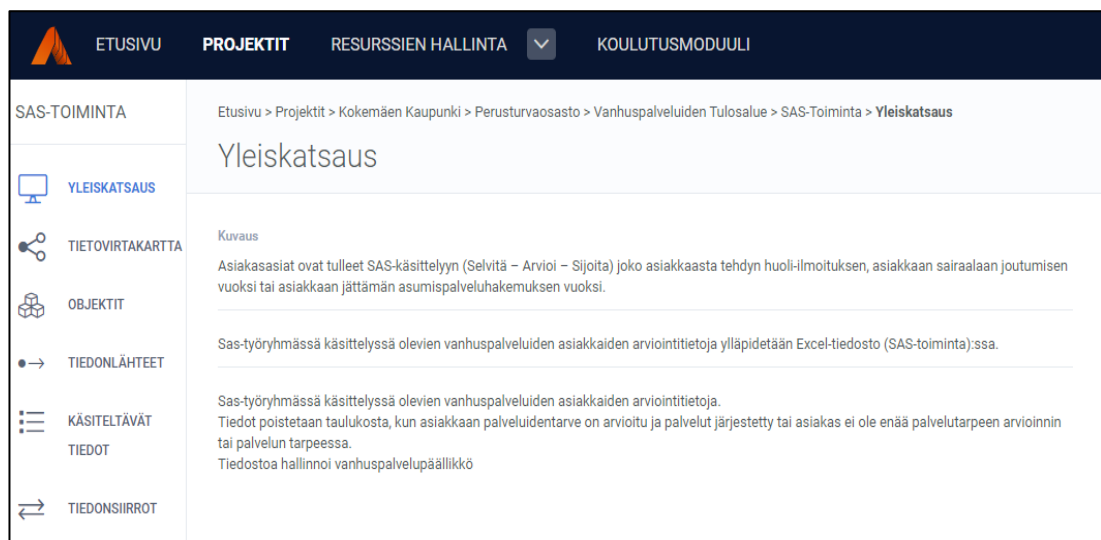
ETUSIVU PROJEKTIT RESURSSIEN HALLINTA KOULUTUSMODUULI

SAS-TOIMINTA

YLEISKATSAUS
TIETOVIRTAKARTTA
OBJEKTIT
TIEDONLÄHTEET
KÄSITELTÄVÄT TIEDOT
TIEDONSIIRROT

Etusivu > Projektit > Kokemäen Kaupunki > Perusturvaosasto > Vanhuspalveluiden Tulosalue > SAS-Toiminta > **Yleiskatsaus**

Yleiskatsaus

Kuvaus

Asiakasasiat ovat tulleet SAS-käsittelyyn (Selvitä – Arvioi – Sijoita) joko asiakkaasta tehdyn huoli-ilmoituksen, asiakkaan sairaalaan joutumisen vuoksi tai asiakkaan jättämän asumispalveluhakemuksen vuoksi.

Sas-työryhmässä käsittelyssä olevien vanhuspalveluiden asiakkaiden arviointitietoja ylläpidetään Excel-tiedosto (SAS-toiminta):ssa.

Sas-työryhmässä käsittelyssä olevien vanhuspalveluiden asiakkaiden arviointitietoja.
Tiedot poistetaan taulukosta, kun asiakkaan palveluidentarve on arvioitu ja palvelut järjestetty tai asiakas ei ole enää palvelutarpeen arvioinnin tai palvelun tarpeessa.
Tiedostoa hallinnoi vanhuspalvelupäällikkö